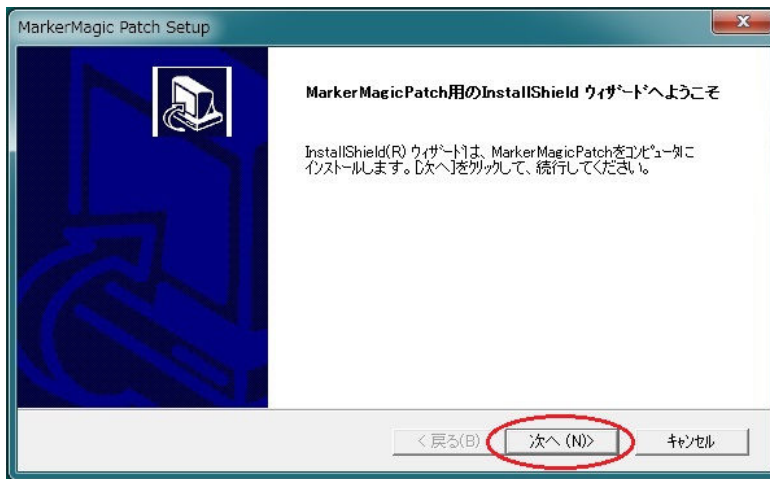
MarkerMagic Patch Setup

MarkerMagicPatch用のInstallShield ウィザードへようこそ

InstallShield(R) ウィザードは、MarkerMagicPatchをコンピュータにインストールします。[次へ]をクリックして、続行してください。

< 戻る(B)

次へ (N)>

キャンセル